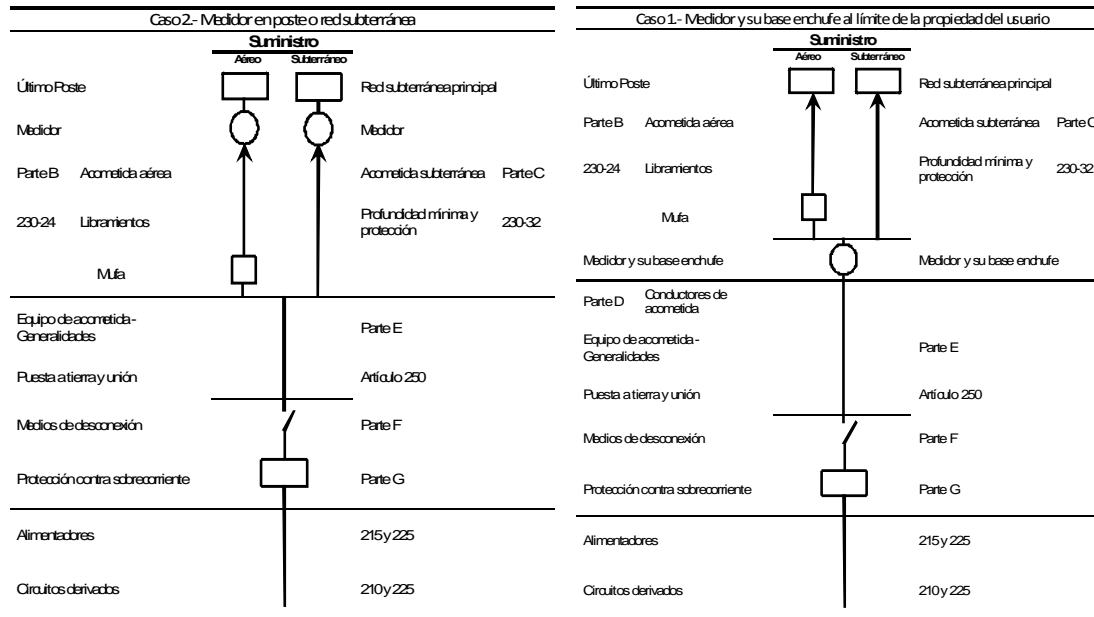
Caso 2.- Medidor en poste o red subterránea

Suministro

Aéreo Subterráneo

Último Poste

Red subterránea principal

Medidor

Medidor

Parte B Acometida aérea

Acometida subterránea Parte C

230-24 Libramientos

Profundidad mínima y protección 230-32

Mufa

Equipo de acometida - Generalidades

Parte E

Puesta a tierra y unión

Artículo 250

Medios de desconexión

Parte F

Protección contra sobrecorriente

Parte G

Alimentadores

215 y 225

Circuitos derivados

210 y 225

Caso 1.- Medidor y su base enchufe al límite de la propiedad del usuario

Suministro

Aéreo Subterráneo

Último Poste

Red subterránea principal

Parte B Acometida aérea

Acometida subterránea Parte C

230-24 Libramientos

Profundidad mínima y protección 230-32

Mufa

Medidor y su base enchufe

Medidor y su base enchufe

Parte D Conductores de acometida

Equipo de acometida - Generalidades

Parte E

Puesta a tierra y unión

Artículo 250

Medios de desconexión

Parte F

Protección contra sobrecorriente

Parte G

Alimentadores

215 y 225

Circuitos derivados

210 y 225